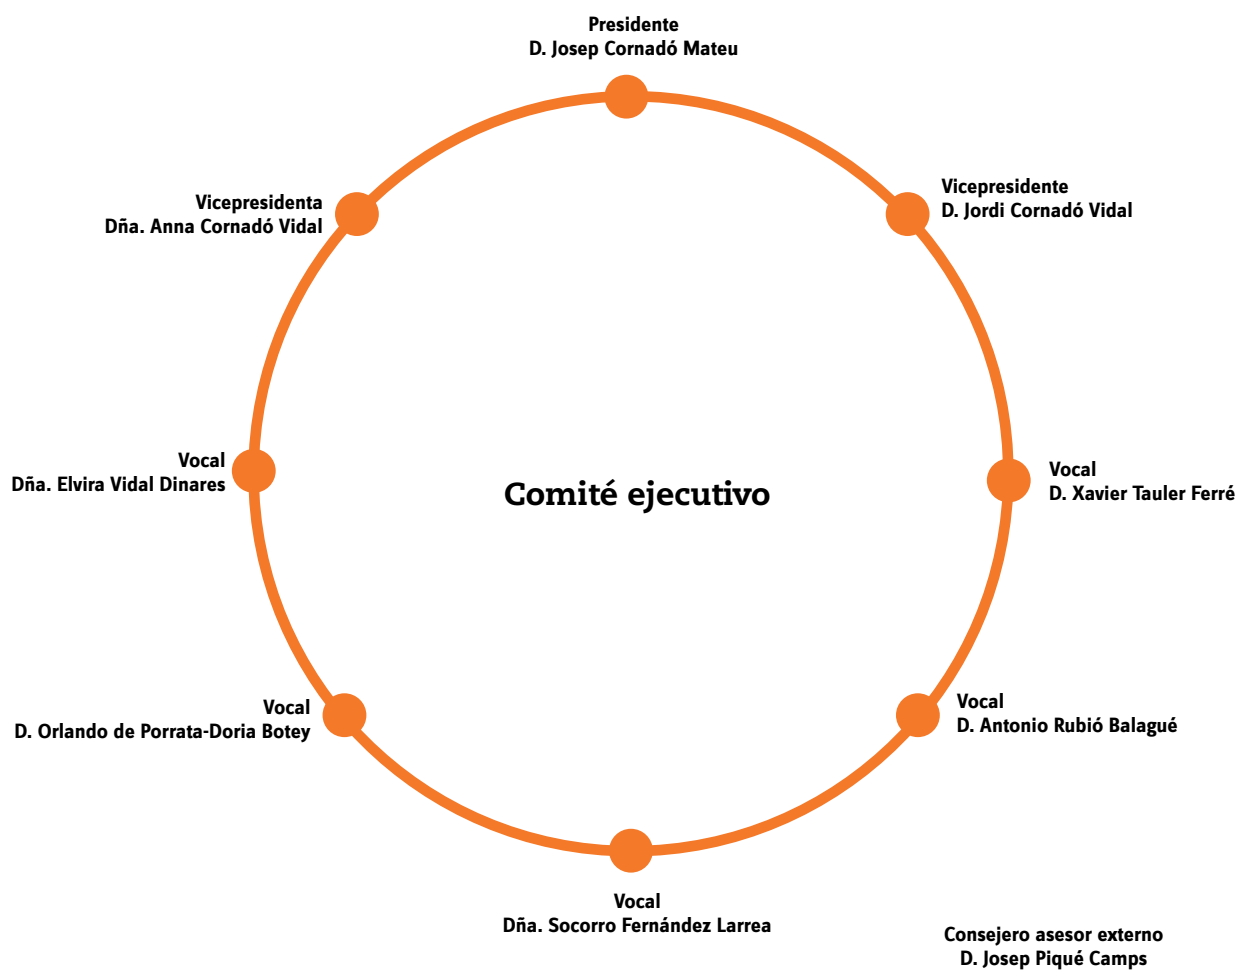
Presidente
D. Josep Cornadó Mateu

Vicepresidenta
Dña. Anna Cornadó Vidal

Vicepresidente
D. Jordi Cornadó Vidal

Vocal
Dña. Elvira Vidal Dinares

Comité ejecutivo

Vocal
D. Xavier Tauler Ferré

Vocal
D. Orlando de Porrata-Doria Botey

Vocal
D. Antonio Rubió Balagué

Vocal
Dña. Socorro Fernández Larrea

Consejero asesor externo
D. Josep Piqué Camps